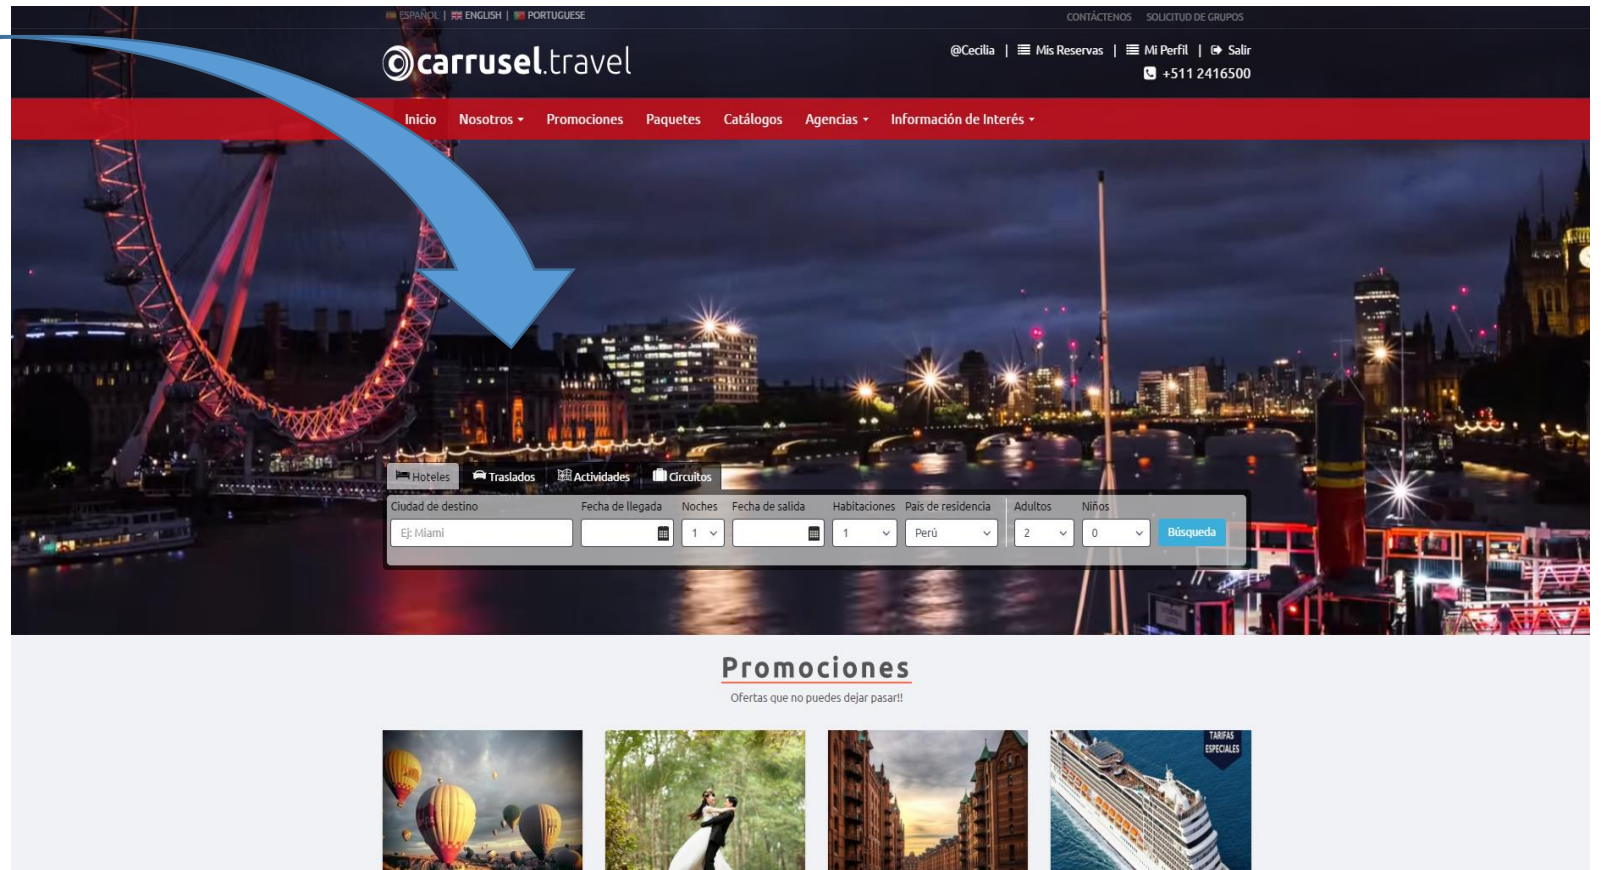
ESPAÑOL | ENGLISH | PORTUGUESE

CONTÁCTENOS SOLICITUD DE GRUPOS

carrusel.travel

@Cecilia | Mis Reservas | Mi Perfil | Salir
+511 2416500

Inicio Nosotros Promociones Paquetes Catálogos Agencias Información de Interés

Hoteles Traslados Actividades Circuitos

Ciudad de destino
Ej: Miami
Fecha de llegada
Noches
1
Fecha de salida
Habitaciones
1
País de residencia
Perú
Adultos
2
Niños
0
Búsqueda

Promociones

Ofertas que no puedes dejar pasar!!

TARIFAS ESPECIALES